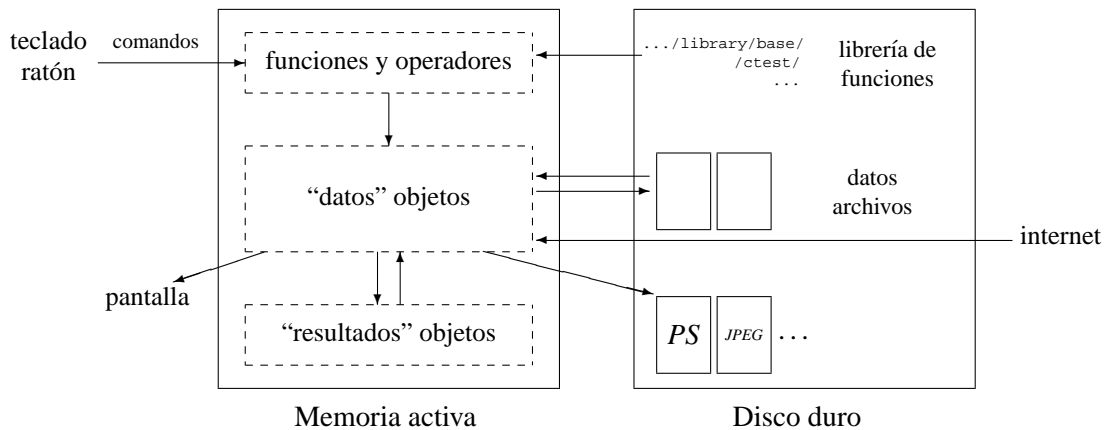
teclado
ratón

comandos

funciones y operadores

.../library/base/
/ctest/
...

librería de funciones

"datos" objetos

datos
archivos

internet

pantalla

"resultados" objetos

PS

JPEG

...

Memoria activa

Disco duro